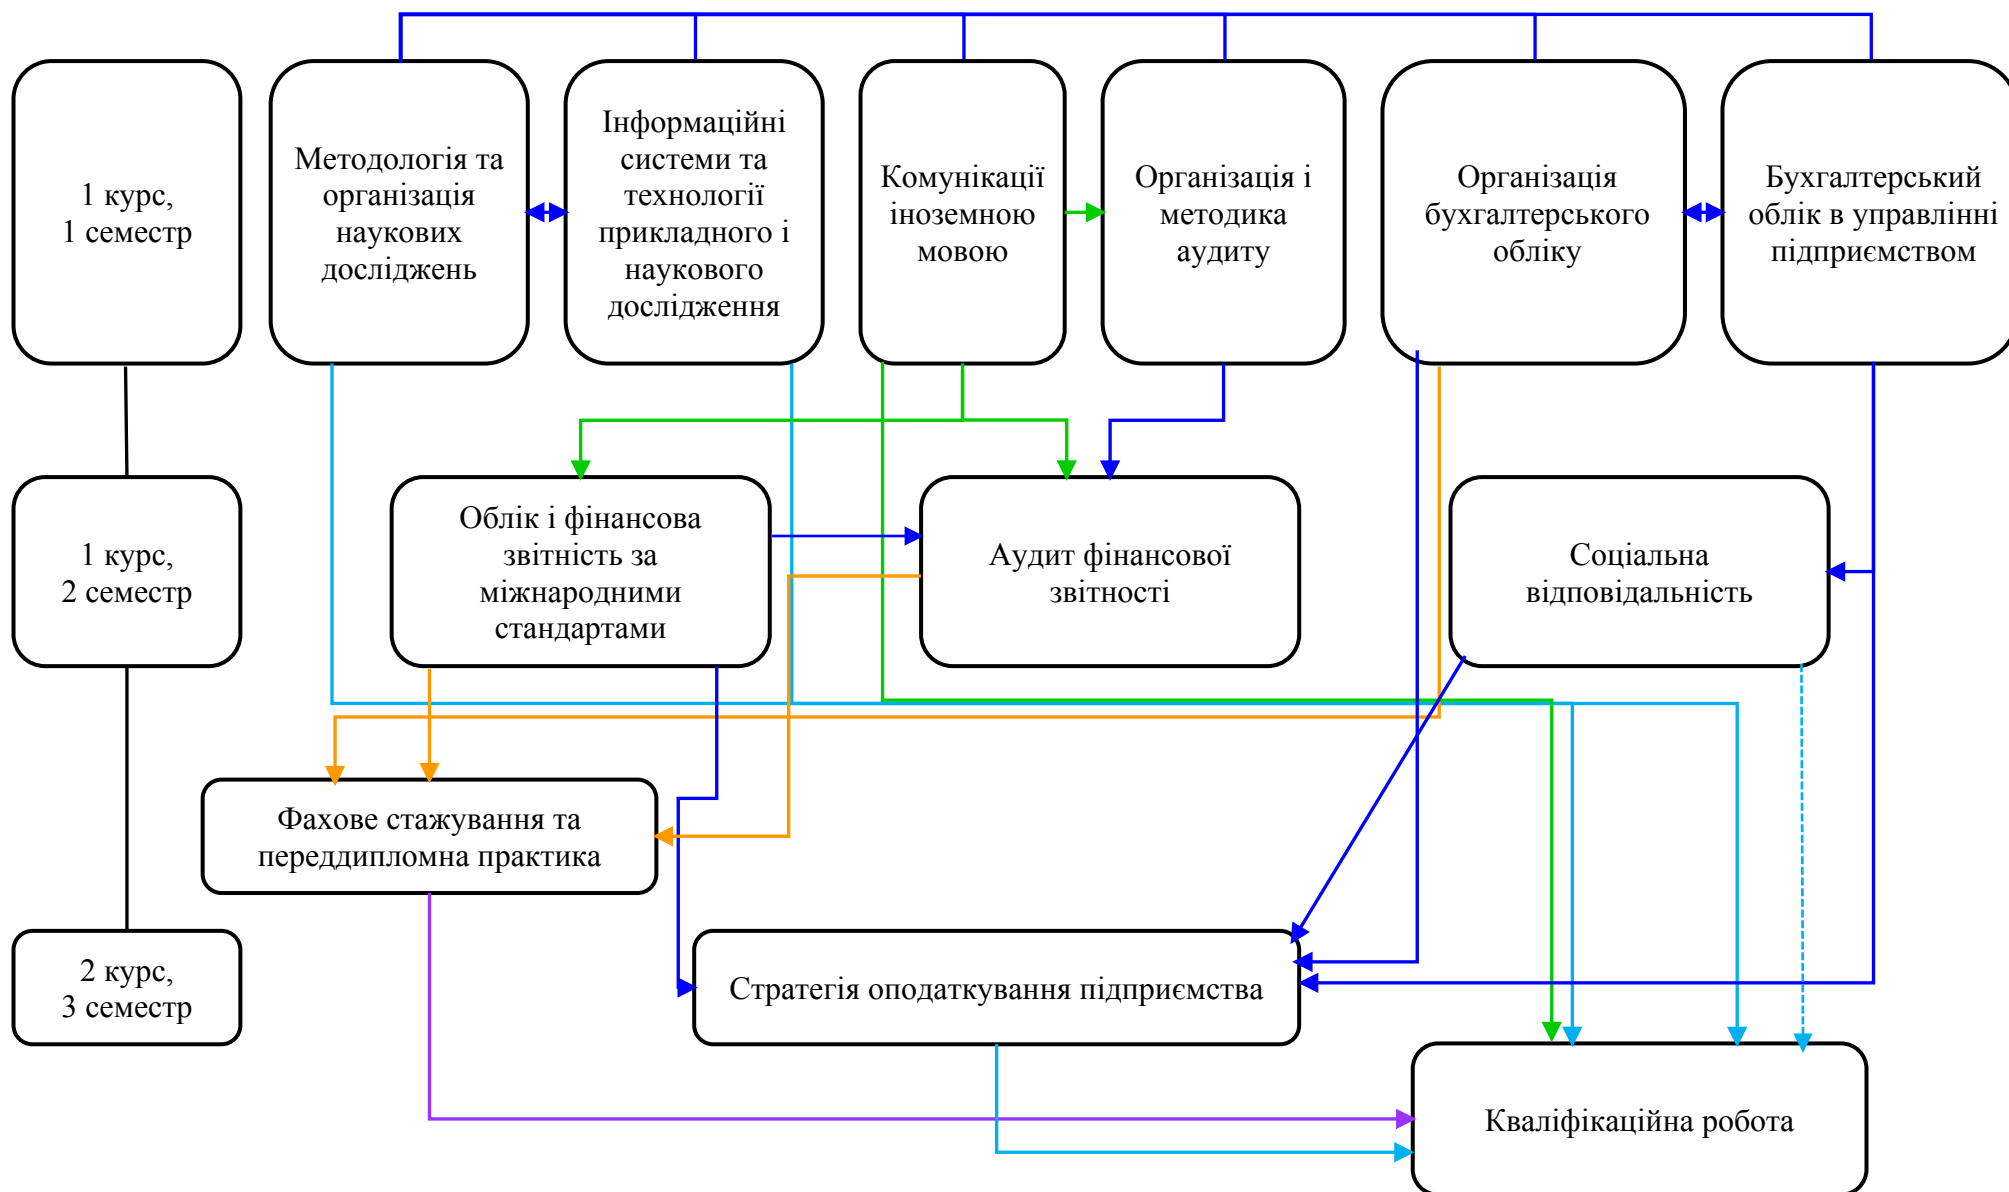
1 курс, 1 семестр

Методологія та організація наукових досліджень

Інформаційні системи та технології прикладного і наукового дослідження

Комунікації іноземною мовою

Організація і методика аудиту

Організація бухгалтерського обліку

Бухгалтерський облік в управлінні підприємством

1 курс, 2 семестр

Облік і фінансова звітність за міжнародними стандартами

Аудит фінансової звітності

Соціальна відповідальність

Фахове стажування та переддипломна практика

2 курс, 3 семестр

Стратегія оподаткування підприємства

Кваліфікаційна робота